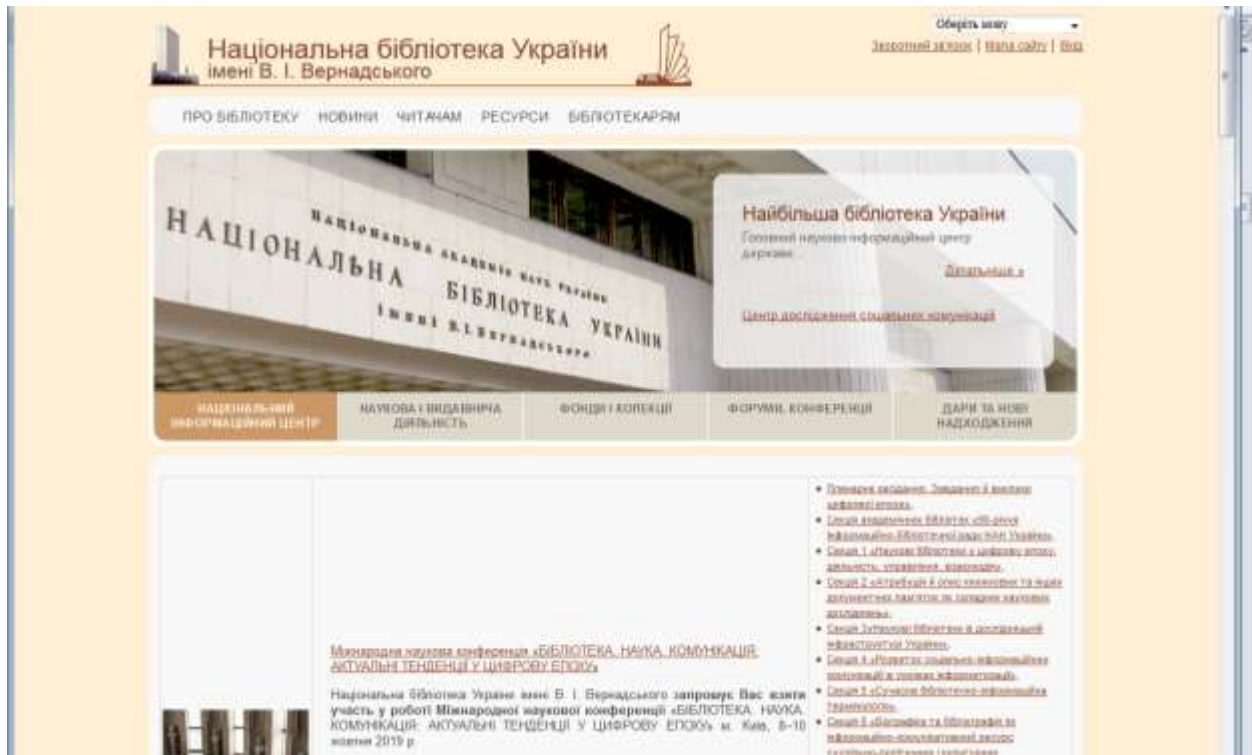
Національна бібліотека України
імені В. І. Вернадського

Оберіть мову

Зворотний зв'язок | Мапа сайту | Вхід

ПРО БІБЛІОТЕКУ НОВИНИ ЧИТАЧАМ РЕСУРСИ БІБЛІОТЕКАРЯМ

НАЦІОНАЛЬНА АКАДЕМІЯ НАУК УКРАЇНИ
НАЦІОНАЛЬНА БІБЛІОТЕКА УКРАЇНИ
ІМЕНІ В.І.ВЕРНАДСЬКОГО

Найбільша бібліотека України

Головний науково-інформаційний центр держави

Детальніше »

Центр дослідження соціальних комунікацій

НАЦІОНАЛЬНИЙ ІНФОРМАЦІЙНИЙ ЦЕНТР

НАУКОВА І ВИДАВНИЧА ДІЯЛЬНІСТЬ

ФОНДИ І КОЛЕКЦІЇ

ФОРУМИ, КОНФЕРЕНЦІЇ

ДАРИ ТА НОВІ НАДХОДЖЕННЯ

Міжнародна наукова конференція «БІБЛІОТЕКА. НАУКА. КОМУНІКАЦІЯ: АКТУАЛЬНІ ТЕНДЕНЦІЇ У ЦИФРОВУ ЕПОХУ»

Національна бібліотека України імені В. І. Вернадського запрошує Вас взяти участь у роботі Міжнародної наукової конференції «БІБЛІОТЕКА. НАУКА. КОМУНІКАЦІЯ: АКТУАЛЬНІ ТЕНДЕНЦІЇ У ЦИФРОВУ ЕПОХУ» м. Київ, 8–10 жовтня 2019 р.

• Пленарне засідання. Завдання й виклики цифрової епохи.
• Секція академічних бібліотек «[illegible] інформаційно-бібліотечної ради НАН України».
• Секція 1 «Наукові бібліотеки у цифрову епоху: діяльність, управління, взаємодія».
• Секція 2 «Атрибуція й опис рукописних та інших документних пам'яток за напрями наукових досліджень».
• Секція 3 «Наукові бібліотеки в дослідницькій інфраструктурі України».
• Секція 4 «Розвиток соціально-інформаційних комунікацій в умовах інформатизації».
• Секція 5 «Сучасні бібліотечно-інформаційні технології».
• Секція 6 «Біографіка та бібліографія як інформаційно-комунікативний ресурс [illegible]»